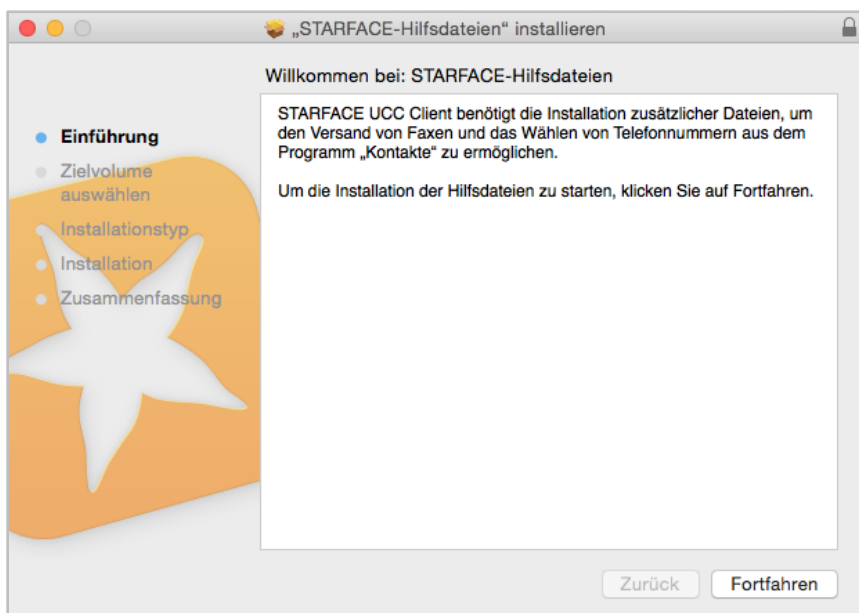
„STARFACE-Hilfsdateien“ installieren

Willkommen bei: STARFACE-Hilfsdateien

Einführung
Zielvolume auswählen
Installationstyp
Installation
Zusammenfassung

STARFACE UCC Client benötigt die Installation zusätzlicher Dateien, um den Versand von Faxen und das Wählen von Telefonnummern aus dem Programm „Kontakte“ zu ermöglichen.

Um die Installation der Hilfsdateien zu starten, klicken Sie auf Fortfahren.

Zurück
Fortfahren